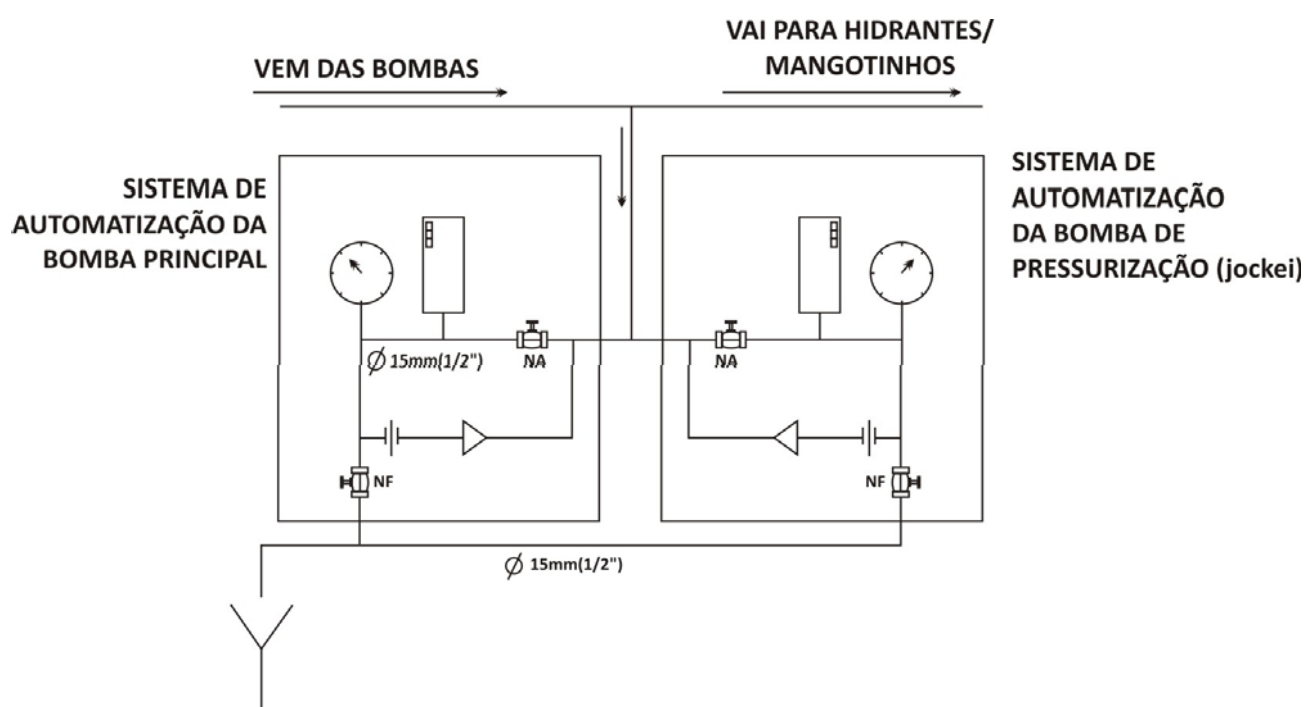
VEM DAS BOMBAS

VAI PARA HIDRANTES/ MANGOTINHOS

SISTEMA DE AUTOMATIZAÇÃO DA BOMBA PRINCIPAL

SISTEMA DE AUTOMATIZAÇÃO DA BOMBA DE PRESSURIZAÇÃO (jockei)

$\varnothing$ 15mm(1/2")

NA

NA

NF

NF

$\varnothing$ 15mm(1/2")